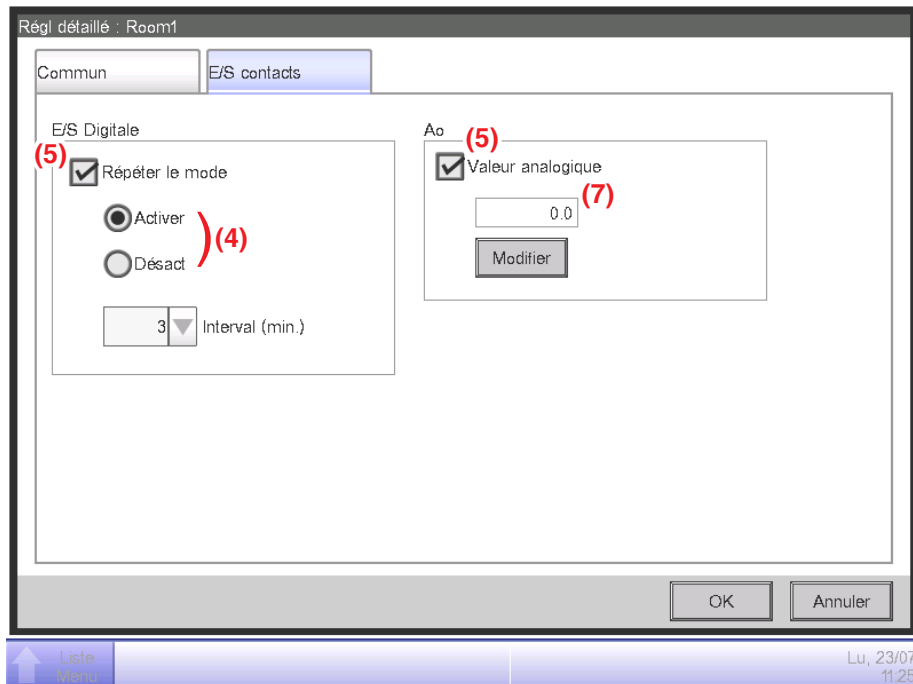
Régl détaillé : Room1

Commun

E/S contacts

E/S Digitale

(5)

Répéter le mode

Activer

Désact

(4)

3

Interval (min.)

Ao

(5)

Valeur analogique

(7)

0.0

Modifier

OK

Annuler

Liste Menu

Lu, 23/07 11:25